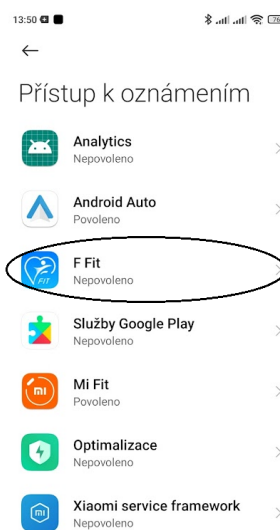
13:50

76

←

Přístup k oznámením

Analytics
Nepovoleno

Android Auto
Povoleno

FIT

F Fit
Nepovoleno

Služby Google Play
Nepovoleno

Mi Fit
Povoleno

Optimalizace
Nepovoleno

Xiaomi service framework
Nepovoleno